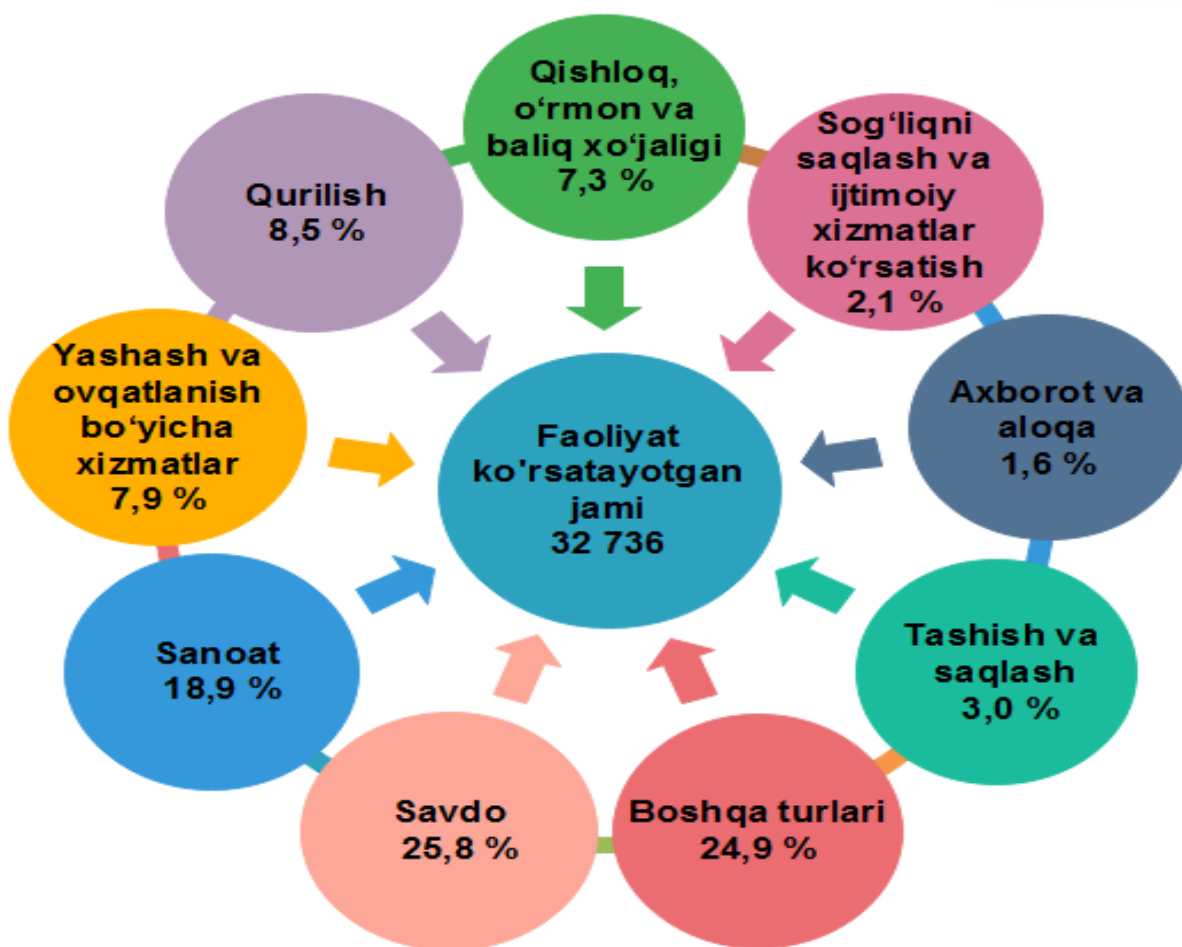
Qishloq, o‘rmon va baliq xo‘jaligi 7,3 %

Sog‘liqni saqlash va ijtimoiy xizmatlar ko‘rsatish 2,1 %

Axborot va aloqa 1,6 %

Tashish va saqlash 3,0 %

Boshqa turlari 24,9 %

Savdo 25,8 %

Sanoat 18,9 %

Yashash va ovqatlanish bo‘yicha xizmatlar 7,9 %

Qurilish 8,5 %

Faoliyat ko'rsatayotgan jami 32 736